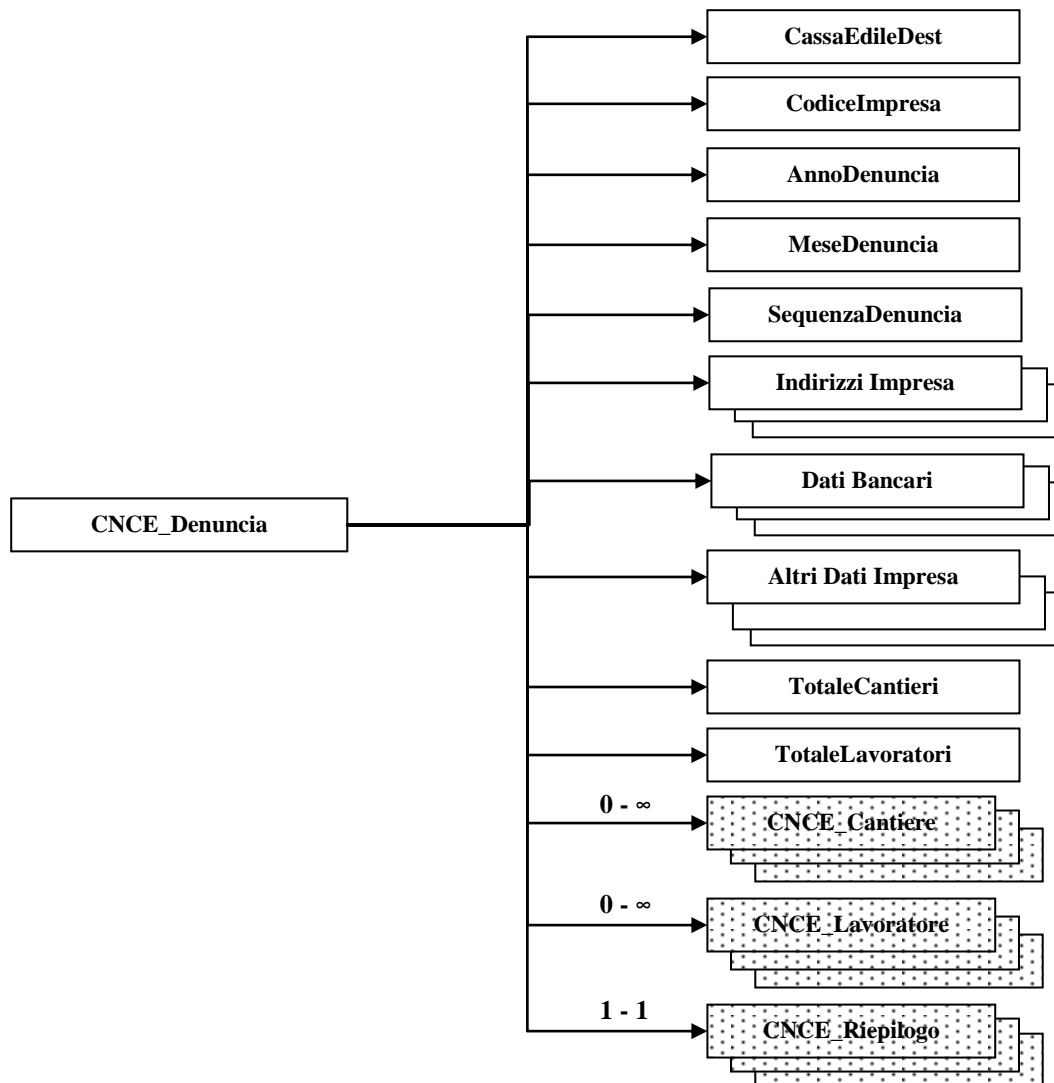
CNCE_Denuncia

CassaEdileDest

CodiceImpresa

AnnoDenuncia

MeseDenuncia

SequenzaDenuncia

Indirizzi Impresa

Dati Bancari

Altri Dati Impresa

TotaleCantieri

TotaleLavoratori

0 - ∞

CNCE_Cantiere

0 - ∞

CNCE_Lavoratore

1 - 1

CNCE_Riepilogo